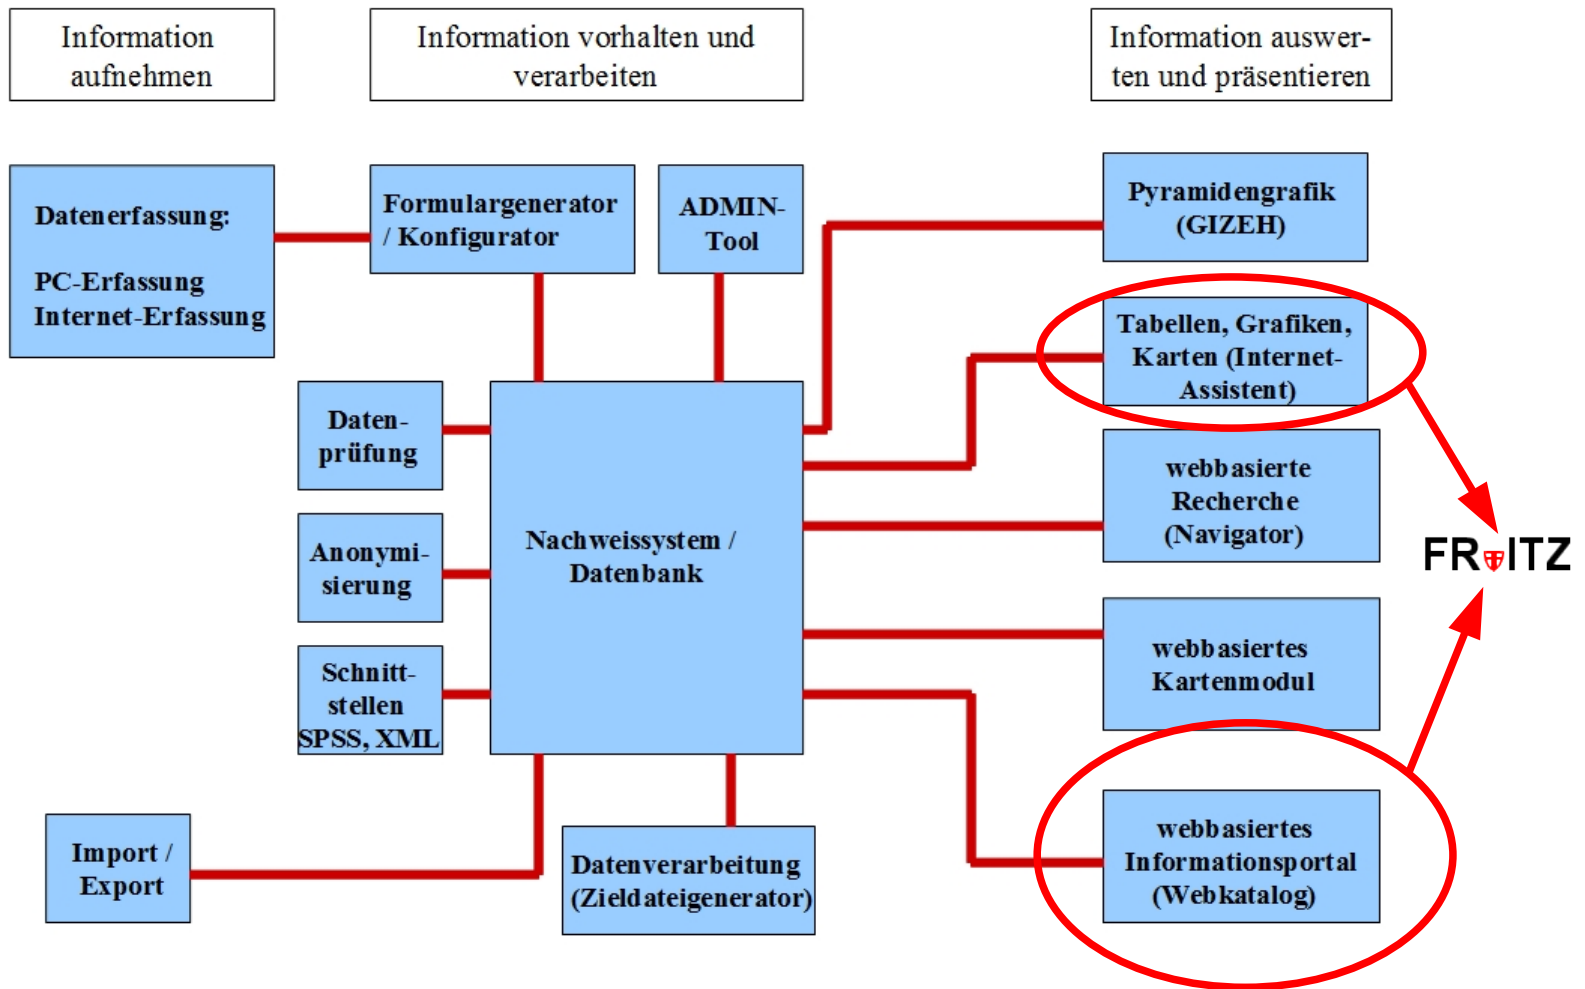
Information aufnehmen

Information vorhalten und verarbeiten

Information auswerten und präsentieren

Datenerfassung:

PC-Erfassung
Internet-Erfassung

Formulargenerator / Konfigurator

ADMIN-Tool

Pyramidengrafik (GIZEH)

Tabellen, Grafiken, Karten (Internet-Assistent)

Datenprüfung

Nachweissystem / Datenbank

webbasierte Recherche (Navigator)

FRITZ

Anonymisierung

webbasiertes Kartenmodul

Schnittstellen SPSS, XML

webbasiertes Informationsportal (Webkatalog)

Import / Export

Datenverarbeitung (Zieldateigenerator)